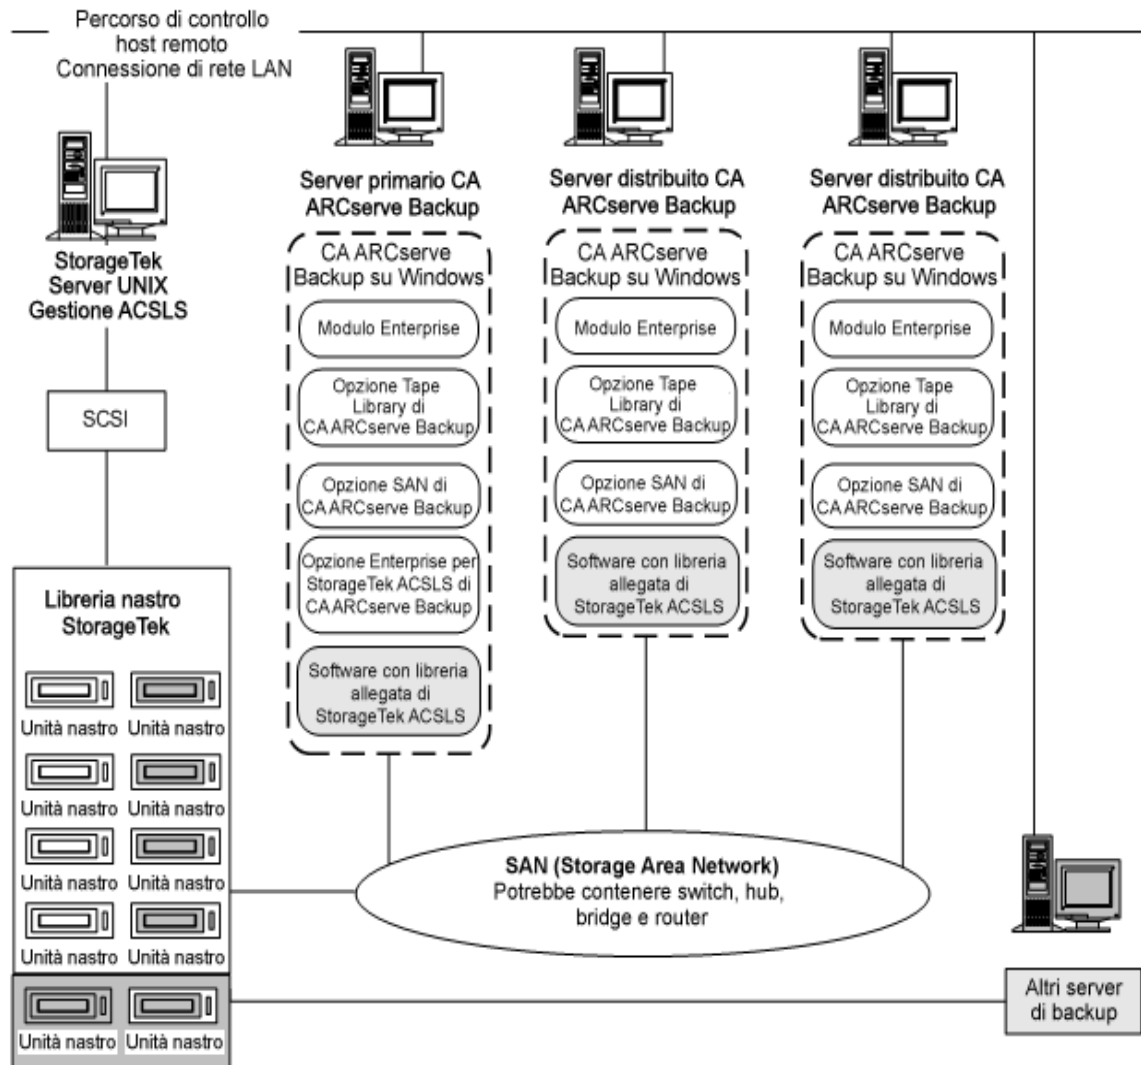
Percorso di controllo host remoto Connessione di rete LAN

StorageTek Server UNIX Gestione ACSLS

SCSI

Libreria nastro StorageTek

Unità nastro Unità nastro
Unità nastro Unità nastro
Unità nastro Unità nastro
Unità nastro Unità nastro
Unità nastro Unità nastro

Server primario CA ARCserve Backup

CA ARCserve Backup su Windows

Modulo Enterprise

Opzione Tape Library di CA ARCserve Backup

Opzione SAN di CA ARCserve Backup

Opzione Enterprise per StorageTek ACSLS di CA ARCserve Backup

Software con libreria allegata di StorageTek ACSLS

Server distribuito CA ARCserve Backup

CA ARCserve Backup su Windows

Modulo Enterprise

Opzione Tape Library di CA ARCserve Backup

Opzione SAN di CA ARCserve Backup

Software con libreria allegata di StorageTek ACSLS

Server distribuito CA ARCserve Backup

CA ARCserve Backup su Windows

Modulo Enterprise

Opzione Tape Library di CA ARCserve Backup

Opzione SAN di CA ARCserve Backup

Software con libreria allegata di StorageTek ACSLS

SAN (Storage Area Network) Potrebbe contenere switch, hub, bridge e router

Altri server di backup